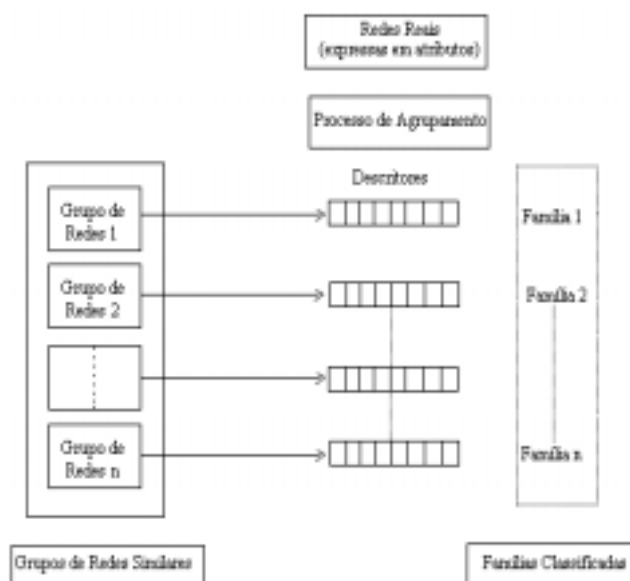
Redes Reais
(expressas em atributos)

Processo de Agrupamento

Descritores

Grupo de Redes 1

Grupo de Redes 2

Grupo de Redes n

Família 1

Família 2

Família n

Grupos de Redes Similares

Famílias Classificadas